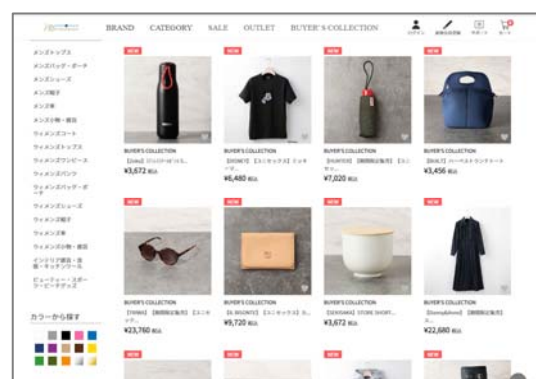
BRAND CATEGORY SALE OUTLET BUYER'S COLLECTION

ログイン 新規会員登録 お問い合わせ カート

メンズトップス
メンズバッグ・ポーチ
メンズシューズ
メンズ帽子
メンズ小物
メンズ小物・雑貨
ウィメンズコート
ウィメンズトップス
ウィメンズワンピース
ウィメンズパンツ
ウィメンズバッグ・ポーチ
ウィメンズシューズ
ウィメンズ帽子
ウィメンズ小物
ウィメンズ小物・雑貨
インテリア雑貨・生活・キッチンツール
ビューティー・スポーツ・ビーチグッズ

カラーから探す

NEW
BUYER'S COLLECTION
【Zoku】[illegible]
¥3,672 税込

NEW
BUYER'S COLLECTION
【DOMEY】【ユニセックス】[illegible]
¥6,480 税込

NEW
BUYER'S COLLECTION
【HUNTER】【期間限定販売】【ユニ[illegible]
¥7,020 税込

NEW
BUYER'S COLLECTION
【BUILT】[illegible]
¥3,456 税込

NEW
BUYER'S COLLECTION
【YMMI】【期間限定販売】【ユニセ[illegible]
¥23,760 税込

NEW
BUYER'S COLLECTION
【IL BISONTE】【ユニセックス】【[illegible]
¥9,720 税込

NEW
BUYER'S COLLECTION
【SEKIDAIA】STORE SHORT...
¥3,672 税込

NEW
BUYER'S COLLECTION
【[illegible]】【期間限定販売】【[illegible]
¥22,680 税込

NEW
NEW
NEW
NEW